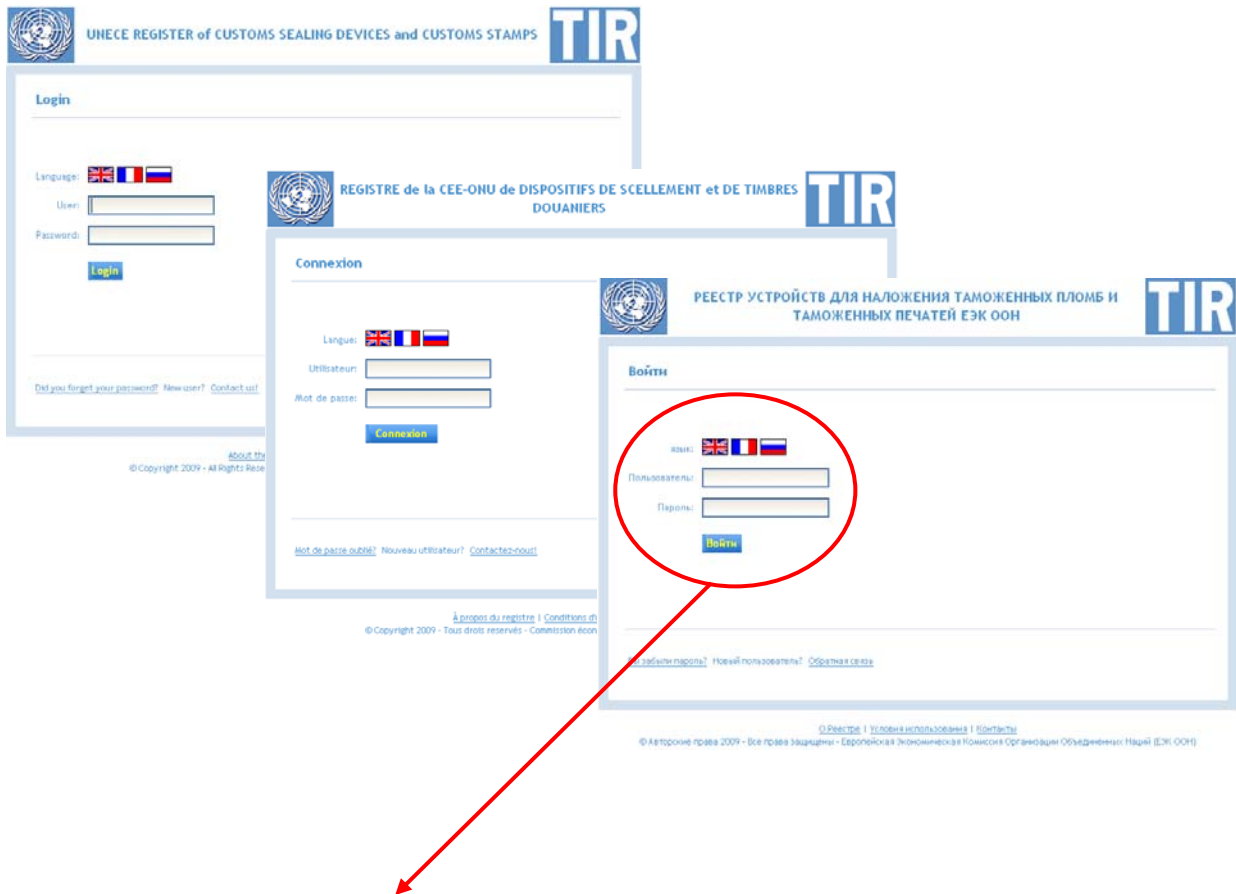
UNECE REGISTER of CUSTOMS SEALING DEVICES and CUSTOMS STAMPS

TIR

Login

Language:

User:

Password:

Login

Did you forget your password? New user? Contact us!

About th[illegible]

© Copyright 2009 - All Rights Rese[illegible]

REGISTRE de la CEE-ONU de DISPOSITIFS DE SCELLEMENT et DE TIMBRES DOUANIERS

TIR

Connexion

Langue:

Utilisateur:

Mot de passe:

Connexion

Mot de passe oublié? Nouveau utilisateur? Contactez-nous!

À propos du registre | Conditions d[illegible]

© Copyright 2009 - Tous droits reservés - Commission écon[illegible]

РЕЕСТР УСТРОЙСТВ ДЛЯ НАЛОЖЕНИЯ ТАМОЖЕННЫХ ПЛОМБ И ТАМОЖЕННЫХ ПЕЧАТЕЙ ЕЭК ООН

TIR

Войти

язык:

Пользователь:

Пароль:

Войти

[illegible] забыли пароль? Новый пользователь? Обратная связь

О Реестре | Условия использования | Контакты

© Авторские права 2009 - Все права защищены - Европейская Экономическая Комиссия Организации Объединенных Наций (ЕЭК ООН)